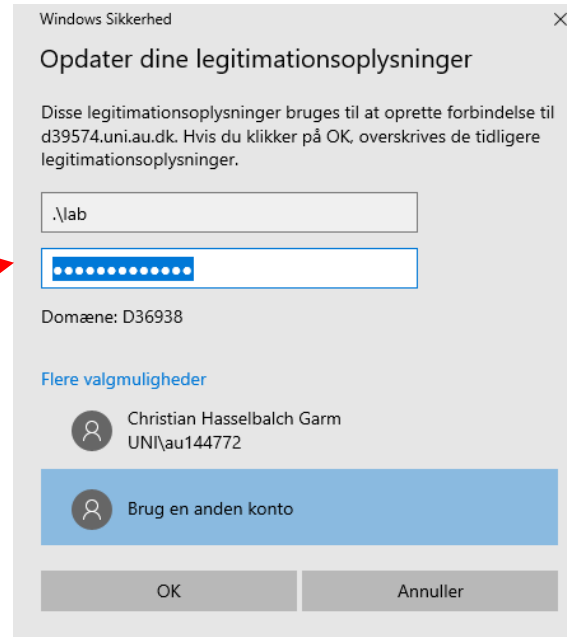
Windows Sikkerhed

Opdater dine legitimationsoplysninger

Disse legitimationsoplysninger bruges til at oprette forbindelse til d39574.uni.au.dk. Hvis du klikker på OK, overskrives de tidligere legitimationsoplysninger.

.\lab

•••••••••••••

Domæne: D36938

Flere valgmuligheder

Christian Hasselbalch Garm
UNI\au144772

Brug en anden konto

OK

Annuller